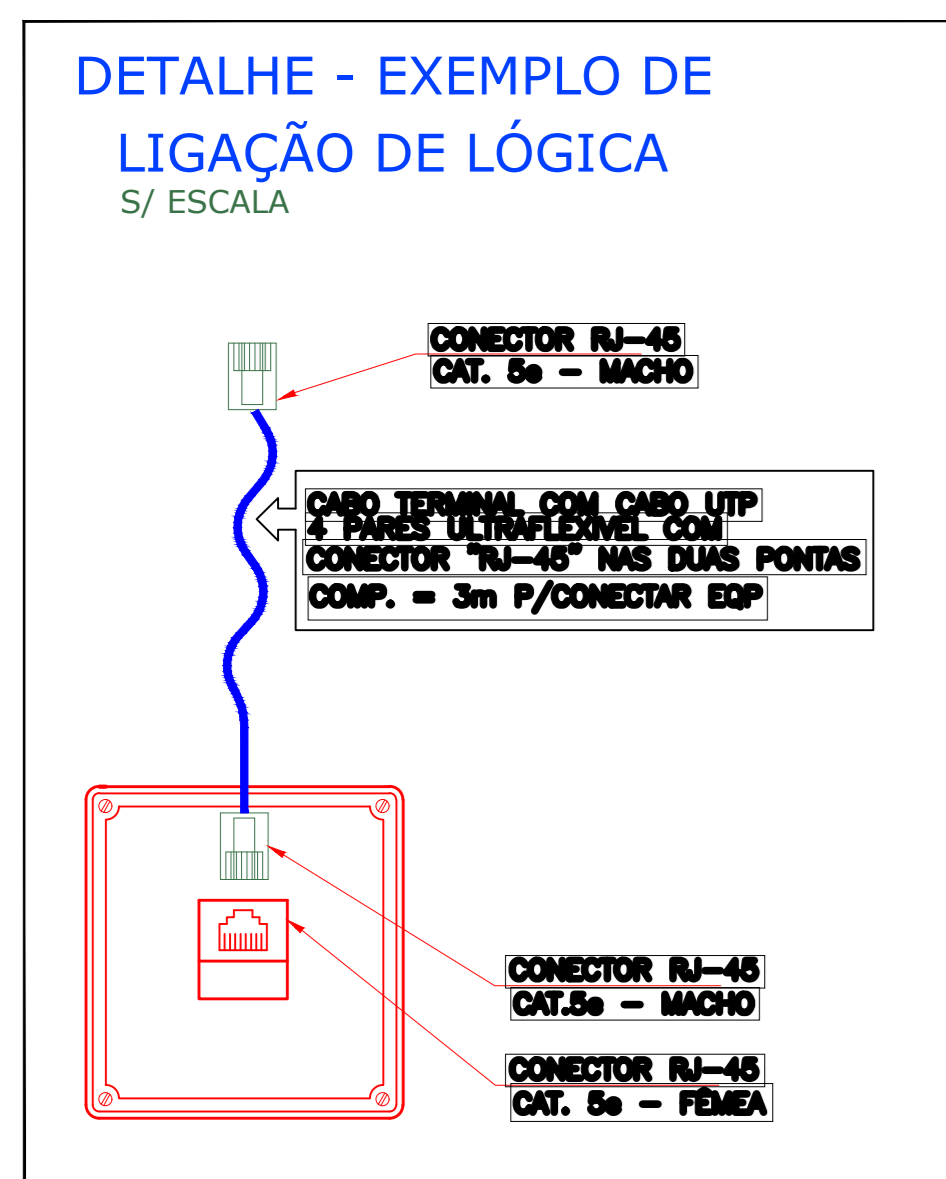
DETALHE - EXEMPLO DE
LIGAÇÃO DE LÓGICA
S/ ESCALA

CONECTOR RJ-45
CAT. 5e - MACHO

CABO TERMINAL COM CABO UTP
4 PARES ULTRAFLEXIVEL COM
CONECTOR "RJ-45" NAS DUAS PONTAS
COMP. = 3m P/CONECTAR EQP

CONECTOR RJ-45
CAT.5e - MACHO

CONECTOR RJ-45
CAT. 5e - FÊMEA